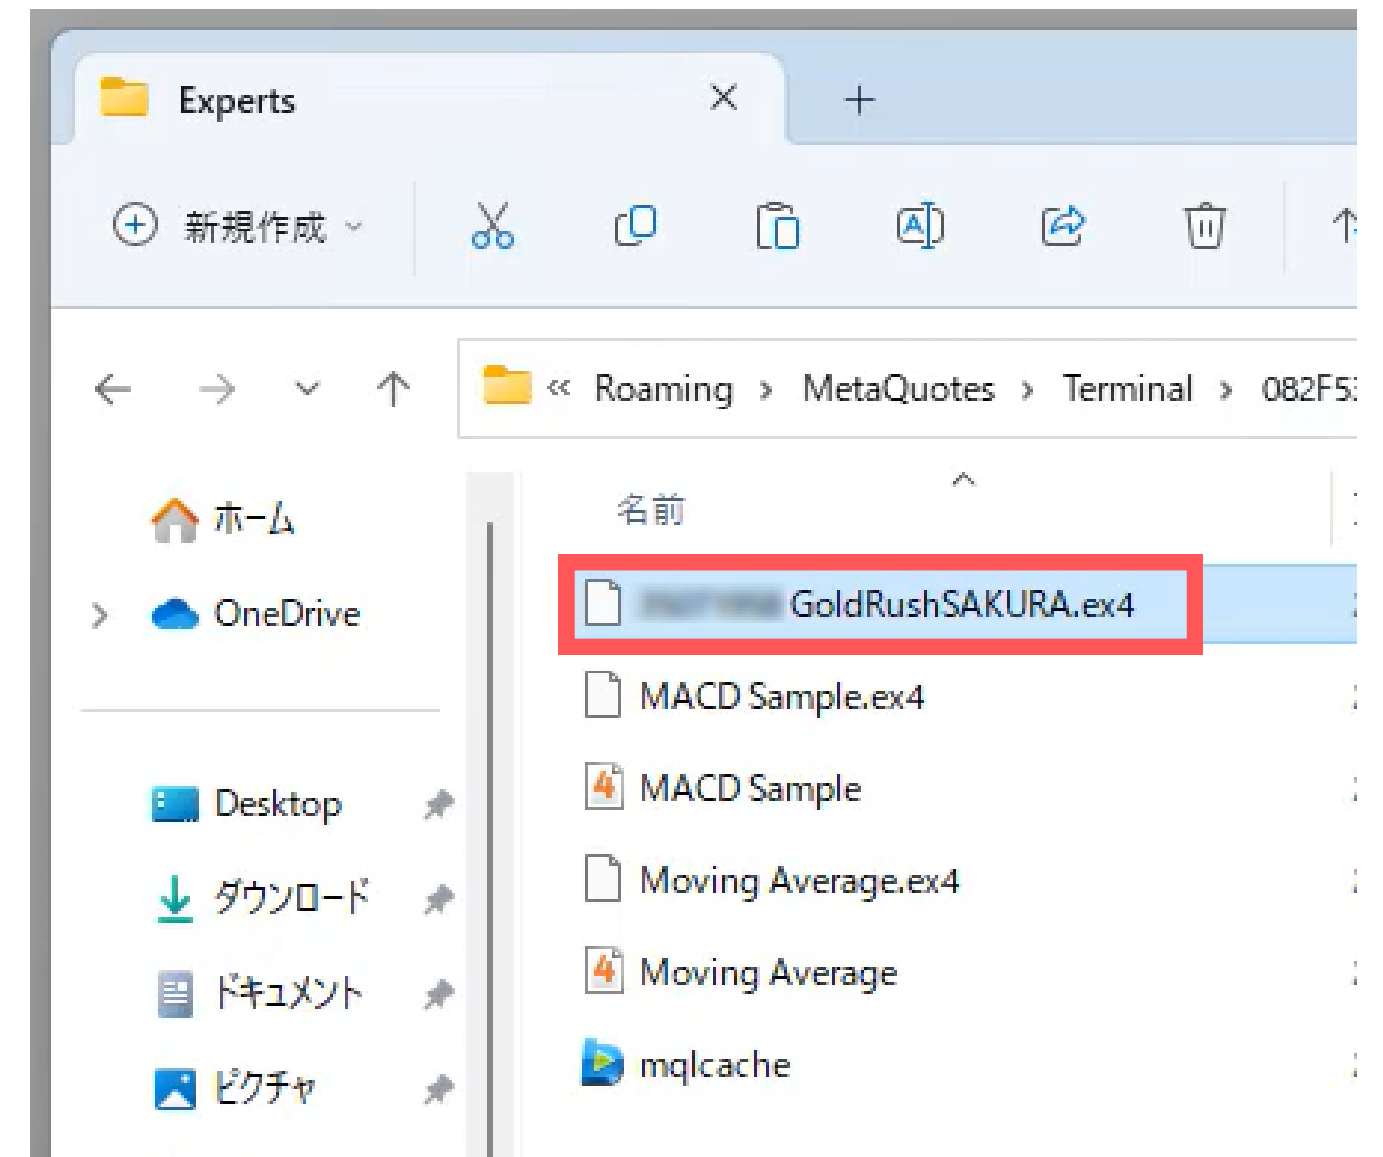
Experts

新規作成

« Roaming › MetaQuotes › Terminal › 082F5

ホーム
OneDrive
Desktop
ダウンロード
ドキュメント
ピクチャ

名前

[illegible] GoldRushSAKURA.ex4
MACD Sample.ex4
MACD Sample
Moving Average.ex4
Moving Average
mqlcache